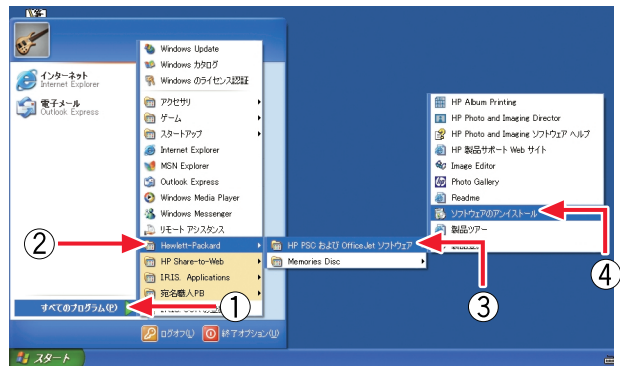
インターネット
Internet Explorer

電子メール
Outlook Express

Windows Update
Windows カタログ
Windows のライセンス認証
アクセサリ
ゲーム
スタートアップ
Internet Explorer
MSN Explorer
Outlook Express
Windows Media Player
Windows Messenger
リモート アシスタンス
Hewlett-Packard
HP Share-to-Web
I.R.I.S. Applications
宛名職人PB

すべてのプログラム(P)

ログオフ(L)
終了オプション(U)

スタート

HP PSC および OfficeJet ソフトウェア
Memories Disc

HP Album Printing
HP Photo and Imaging Director
HP Photo and Imaging ソフトウェア ヘルプ
HP 製品サポート Web サイト
Image Editor
Photo Gallery
Readme
ソフトウェアのアンインストール
製品ツアー

①
②
③
④